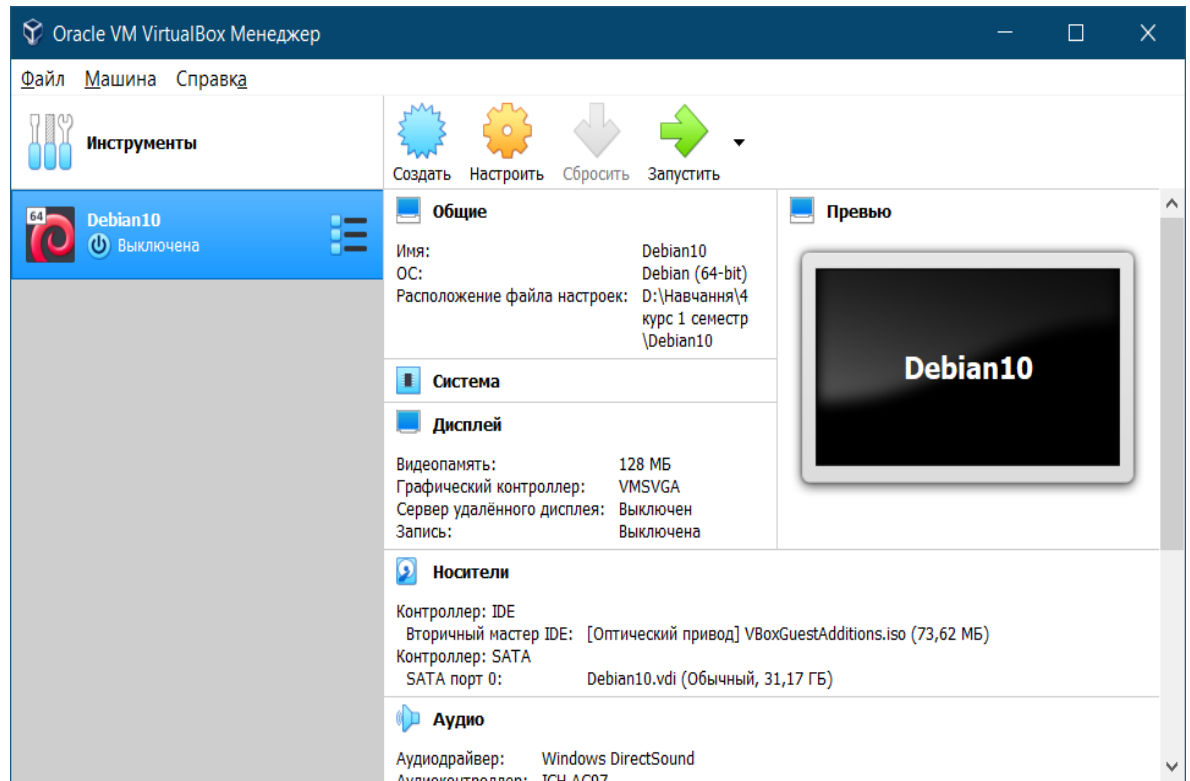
Oracle VM VirtualBox Менеджер

Файл Машина Справка

Инструменты

64 Debian10
Выключена

Создать Настроить Сбросить Запустить

Общие

Имя: Debian10
ОС: Debian (64-bit)
Расположение файла настроек: D:\Навчання\4 курс 1 семестр \Debian10

Превью

Debian10

Система

Дисплей

Видеопамять: 128 МБ
Графический контроллер: VMSVGA
Сервер удалённого дисплея: Выключен
Запись: Выключена

Носители

Контроллер: IDE
Вторичный мастер IDE: [Оптический привод] VBoxGuestAdditions.iso (73,62 МБ)
Контроллер: SATA
SATA порт 0: Debian10.vdi (Обычный, 31,17 ГБ)

Аудио

Аудиодрайвер: Windows DirectSound
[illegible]: ICH AC97